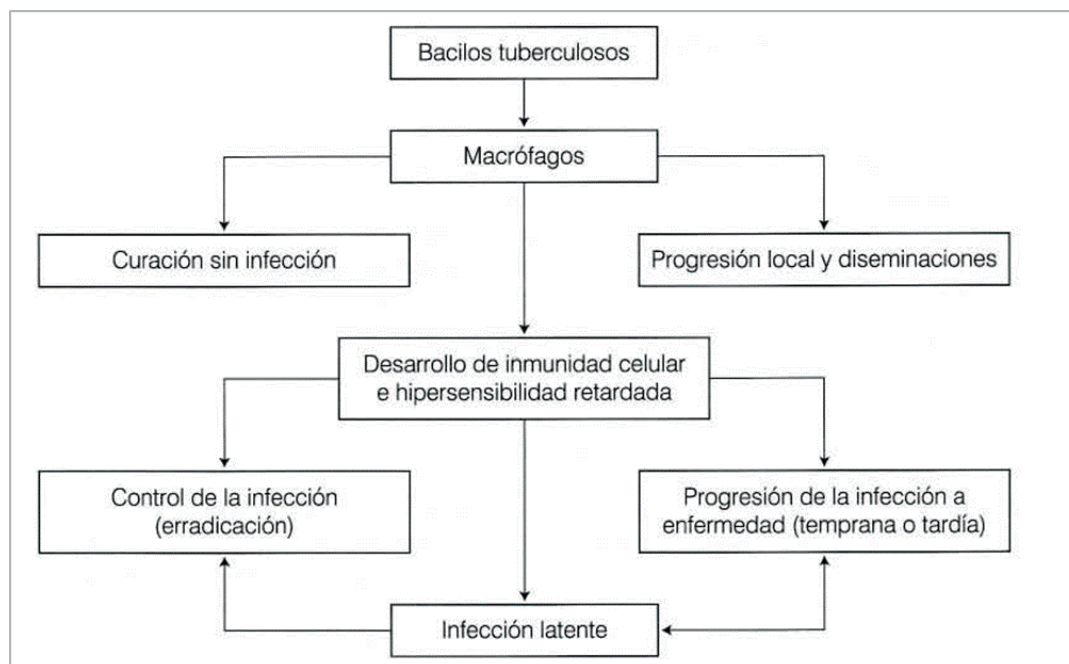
Bacilos tuberculosos

Macrófagos

Curación sin infección

Progresión local y diseminaciones

Desarrollo de inmunidad celular e hipersensibilidad retardada

Control de la infección (erradicación)

Progresión de la infección a enfermedad (temprana o tardía)

Infección latente